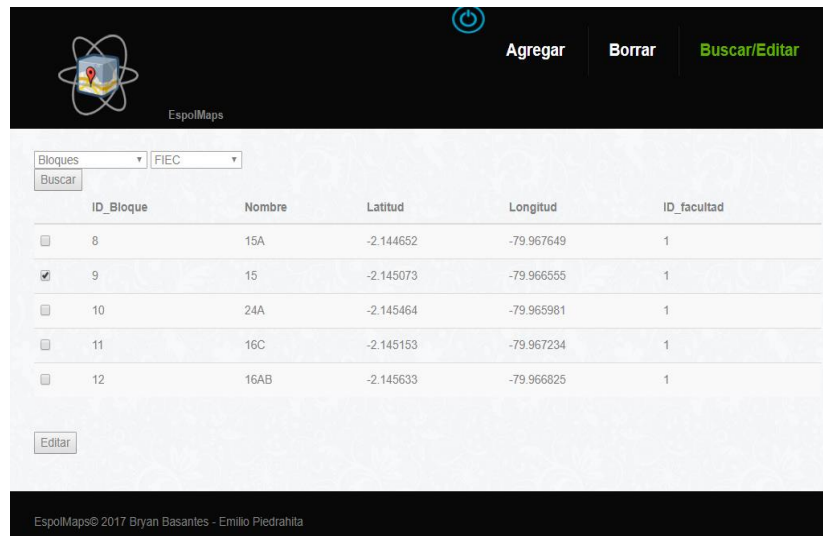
EspolMaps

Agregar Borrar Buscar/Editar

Bloques FIEC
Buscar

| | ID_Bloque | Nombre | Latitud | Longitud | ID_facultad |
|---|---|---|---|---|---|
| ☐ | 8 | 15A | -2.144652 | -79.967649 | 1 |
| ☑ | 9 | 15 | -2.145073 | -79.966555 | 1 |
| ☐ | 10 | 24A | -2.145464 | -79.965981 | 1 |
| ☐ | 11 | 16C | -2.145153 | -79.967234 | 1 |
| ☐ | 12 | 16AB | -2.145633 | -79.966825 | 1 |

Editar

EspolMaps© 2017 Bryan Basantes - Emilio Piedrahita